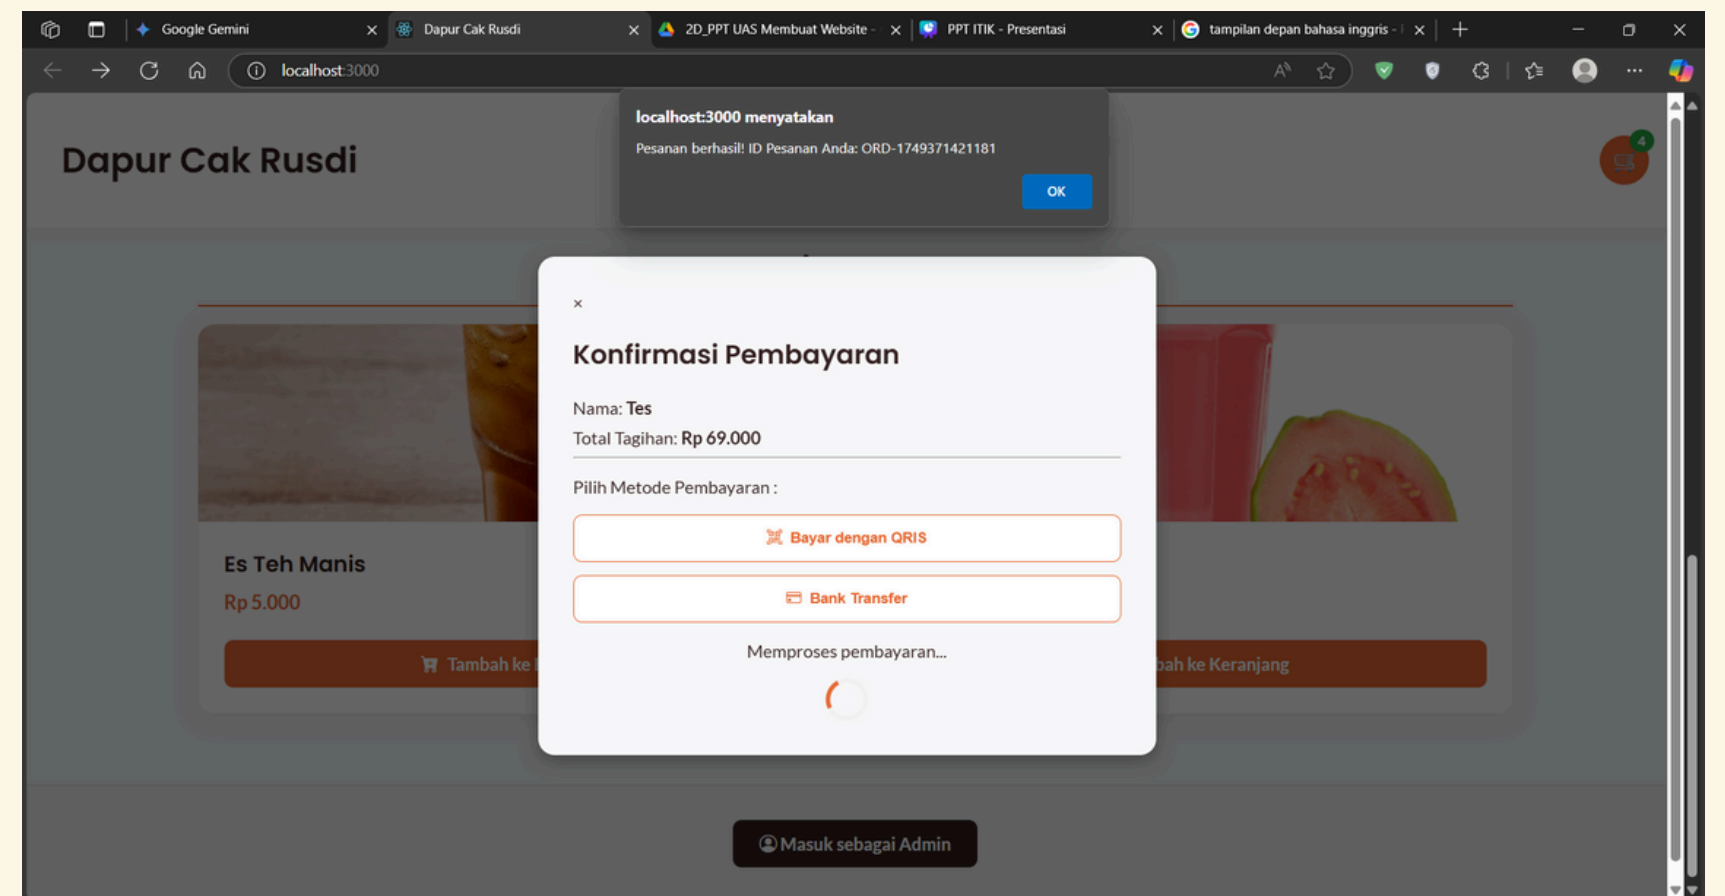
Google Gemini
Dapur Cak Rusdi
2D_PPT UAS Membuat Website -
PPT ITIK - Presentasi
tampilan depan bahasa inggris -

localhost:3000

localhost:3000 menyatakan
Pesanan berhasil! ID Pesanan Anda: ORD-1749371421181
OK

Dapur Cak Rusdi

4

×
Konfirmasi Pembayaran
Nama: Tes
Total Tagihan: Rp 69.000
Pilih Metode Pembayaran :
Bayar dengan QRIS
Bank Transfer
Memproses pembayaran...

Es Teh Manis
Rp 5.000
Tambah ke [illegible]
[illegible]bah ke Keranjang

Masuk sebagai Admin